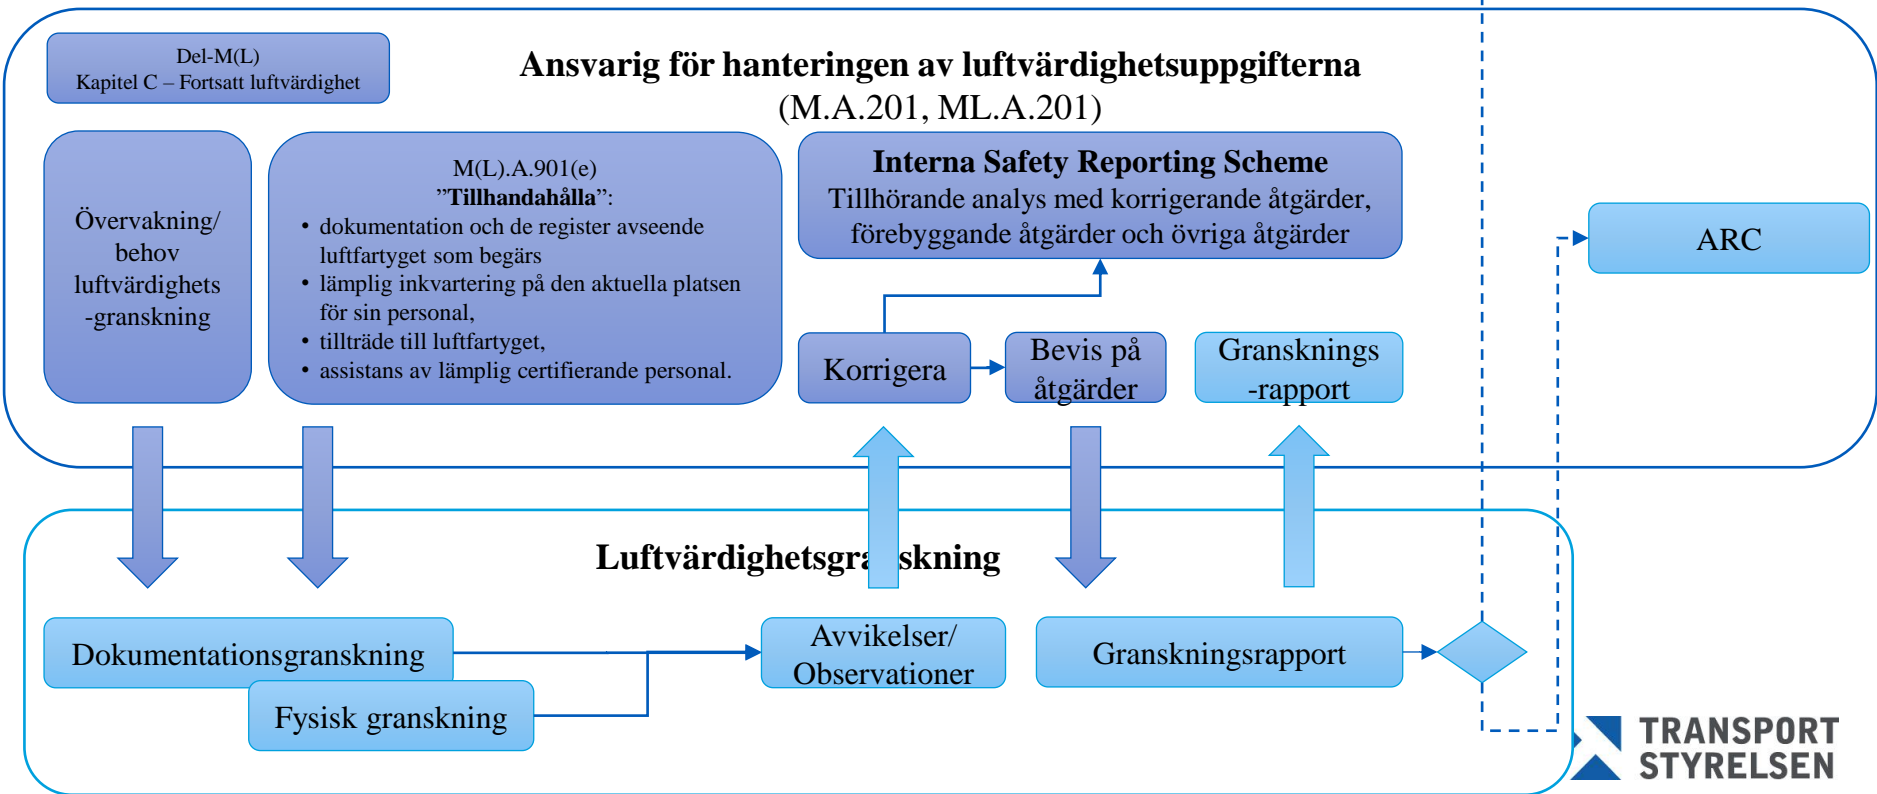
Del-M(L)
Kapitel C – Fortsatt luftvärdighet

Ansvarig för hanteringen av luftvärdighetsuppgifterna
(M.A.201, ML.A.201)

Övervakning/ behov luftvärdighets -granskning

M(L).A.901(e)
"Tillhandahålla":
• dokumentation och de register avseende luftfartyget som begärs
• lämplig inkvartering på den aktuella platsen för sin personal,
• tillträde till luftfartyget,
• assistans av lämplig certifierande personal.

Interna Safety Reporting Scheme
Tillhörande analys med korrigerande åtgärder, förebyggande åtgärder och övriga åtgärder

ARC

Korrigera

Bevis på åtgärder

Gransknings -rapport

Luftvärdighetsgra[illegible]skning

Dokumentationsgranskning

Fysisk granskning

Avvikelser/ Observationer

Granskningsrapport

TRANSPORT STYRELSEN